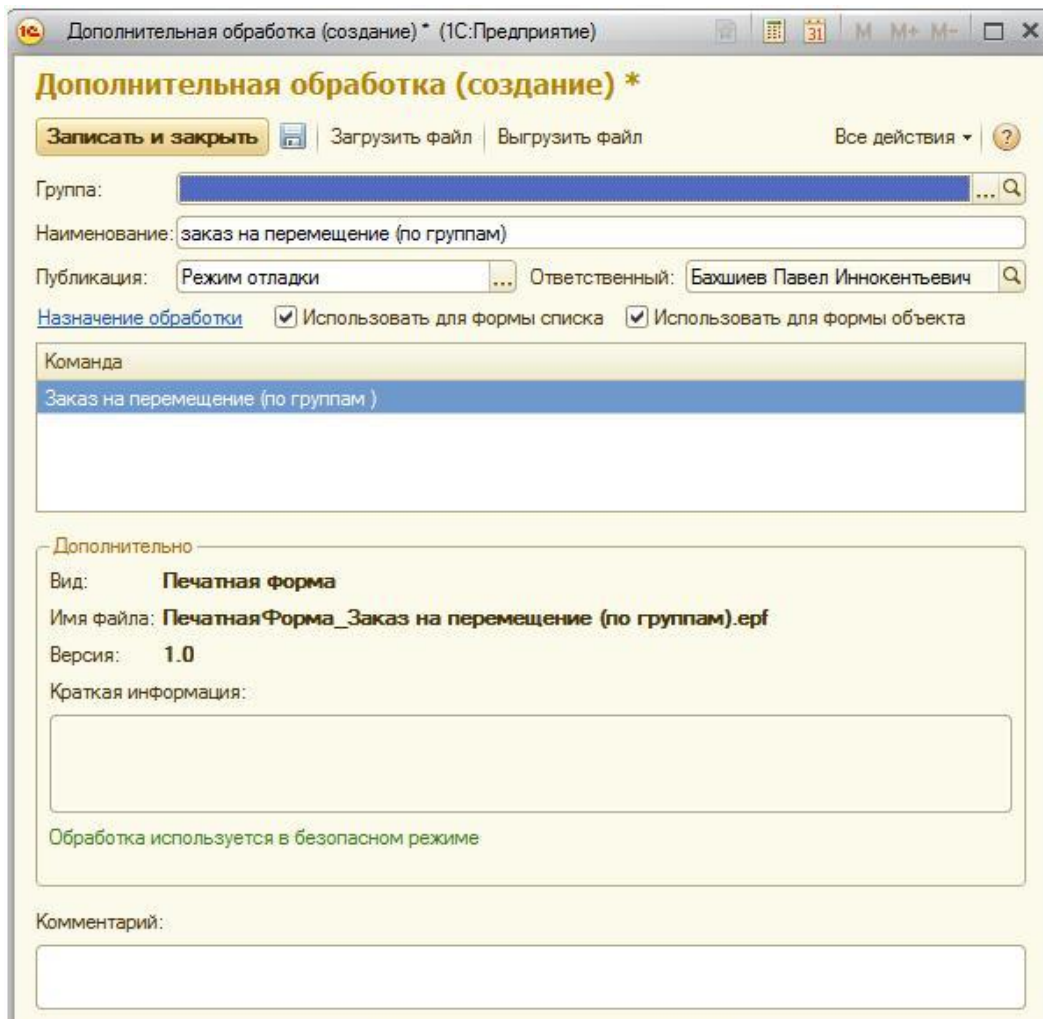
Дополнительная обработка (создание) * (1С:Предприятие)

M M+ M-

Дополнительная обработка (создание) *

Записать и закрыть | Загрузить файл | Выгрузить файл | Все действия ▾ | ?

Группа:

Наименование: заказ на перемещение (по группам)

Публикация: Режим отладки ... Ответственный: Бахшиев Павел Иннокентьевич

Назначение обработки ☑ Использовать для формы списка ☑ Использовать для формы объекта

| Команда |
|---|
| Заказ на перемещение (по группам ) |

Дополнительно

Вид: Печатная форма

Имя файла: ПечатнаяФорма_Заказ на перемещение (по группам).epf

Версия: 1.0

Краткая информация:

Обработка используется в безопасном режиме

Комментарий: